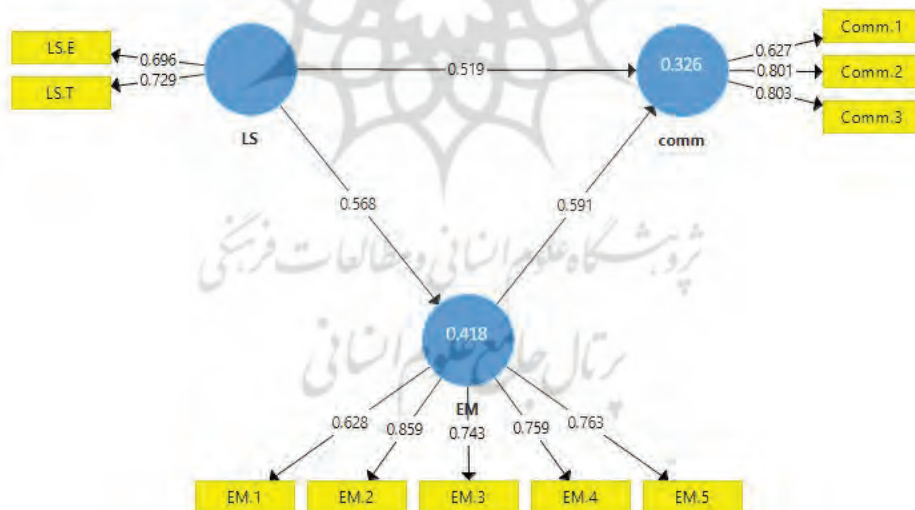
LS.E
0.696
LS.T
0.729
LS
0.519
0.326
comm
0.627
Comm.1
0.801
Comm.2
0.803
Comm.3
0.568
0.591
پژوهشگاه علوم انسانی و مطالعات فرهنگی
پرتال جامع علوم انسانی
0.418
EM
0.628
0.859
0.743
0.759
0.763
EM.1
EM.2
EM.3
EM.4
EM.5